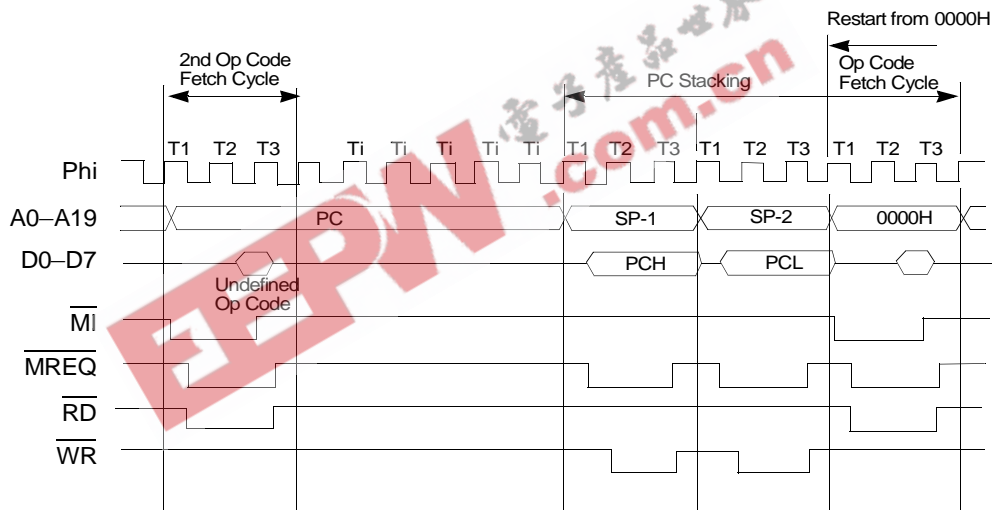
Restart from 0000H

2nd Op Code Fetch Cycle

PC Stacking

Op Code Fetch Cycle

T1 T2 T3 Ti Ti Ti Ti Ti T1 T2 T3 T1 T2 T3 T1 T2 T3

Phi

A0–A19

PC

SP-1

SP-2

0000H

D0–D7

PCH

PCL

Undefined Op Code

$\overline{MI}$

$\overline{MREQ}$

$\overline{RD}$

$\overline{WR}$

EEPW .com.cn 电子产品世界